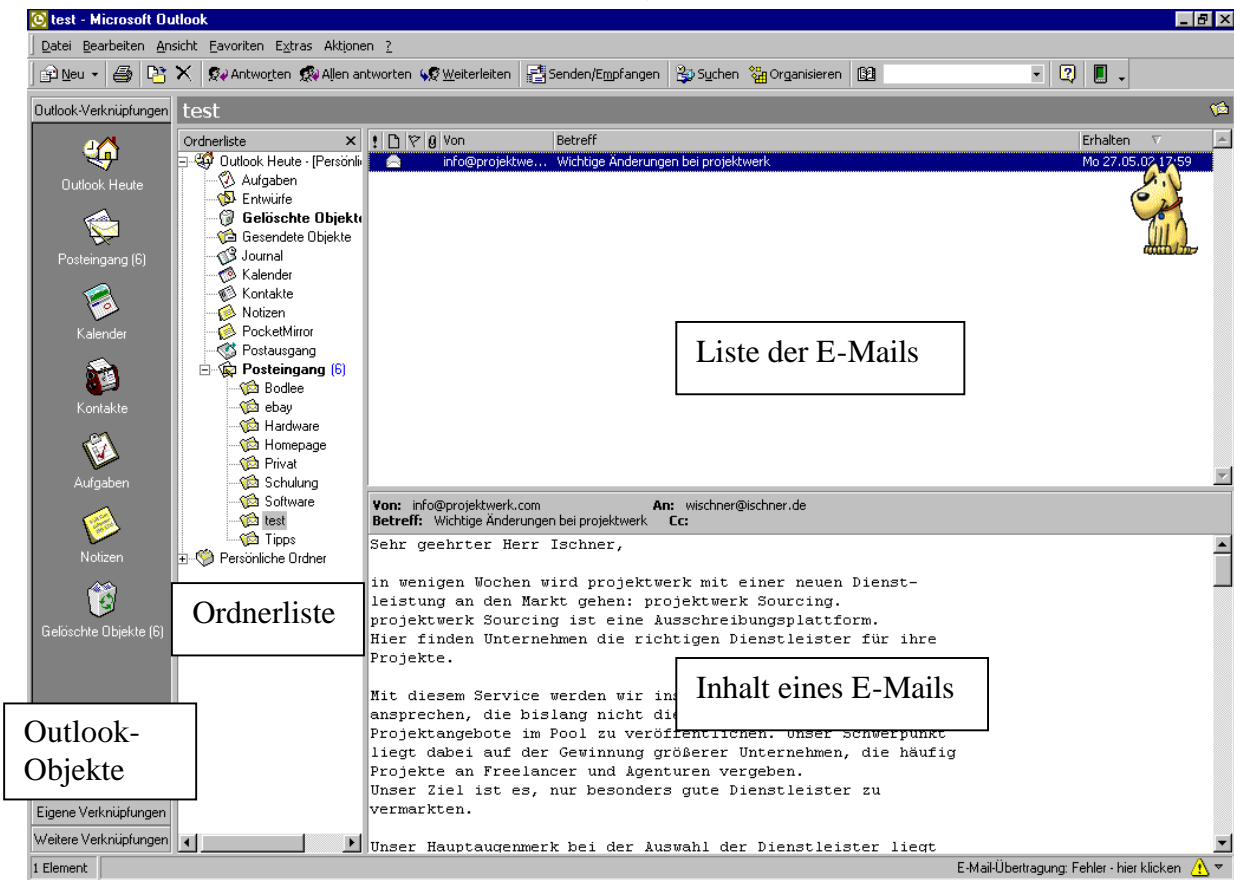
test - Microsoft Outlook

Datei Bearbeiten Ansicht Favoriten Extras Aktionen ?

Neu Antworten Allen antworten Weiterleiten Senden/Empfangen Suchen Organisieren

Outlook-Verknüpfungen

test

Outlook Heute

Posteingang (6)

Kalender

Kontakte

Aufgaben

Notizen

Gelöschte Objekte (6)

Outlook-Objekte

Eigene Verknüpfungen

Weitere Verknüpfungen

Ordnerliste

Outlook Heute - [Persönli

Aufgaben

Entwürfe

Gelöschte Objekte

Gesendete Objekte

Journal

Kalender

Kontakte

Notizen

PocketMirror

Postausgang

Posteingang (6)

Bodlee

ebay

Hardware

Homepage

Privat

Schulung

Software

test

Tipps

Persönliche Ordner

Ordnerliste

| ! | Von | Betreff | Erhalten |
|---|---|---|---|
| | info@projektwe... | Wichtige Änderungen bei projektwerk | Mo 27.05.02 17:59 |

Liste der E-Mails

Von: info@projektwerk.com An: wischner@ischner.de
Betreff: Wichtige Änderungen bei projektwerk Cc:

Sehr geehrter Herr Ischner,

in wenigen Wochen wird projektwerk mit einer neuen Dienstleistung an den Markt gehen: projektwerk Sourcing.
projektwerk Sourcing ist eine Ausschreibungsplattform.
Hier finden Unternehmen die richtigen Dienstleister für ihre Projekte.

Mit diesem Service werden wir ins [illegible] ansprechen, die bislang nicht di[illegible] Projektangebote im Pool zu veröffentlichen. Unser Schwerpunkt liegt dabei auf der Gewinnung größerer Unternehmen, die häufig Projekte an Freelancer und Agenturen vergeben.
Unser Ziel ist es, nur besonders gute Dienstleister zu vermarkten.

Unser Hauptaugenmerk bei der Auswahl der Dienstleister liegt

Inhalt eines E-Mails

1 Element

E-Mail-Übertragung: Fehler - hier klicken